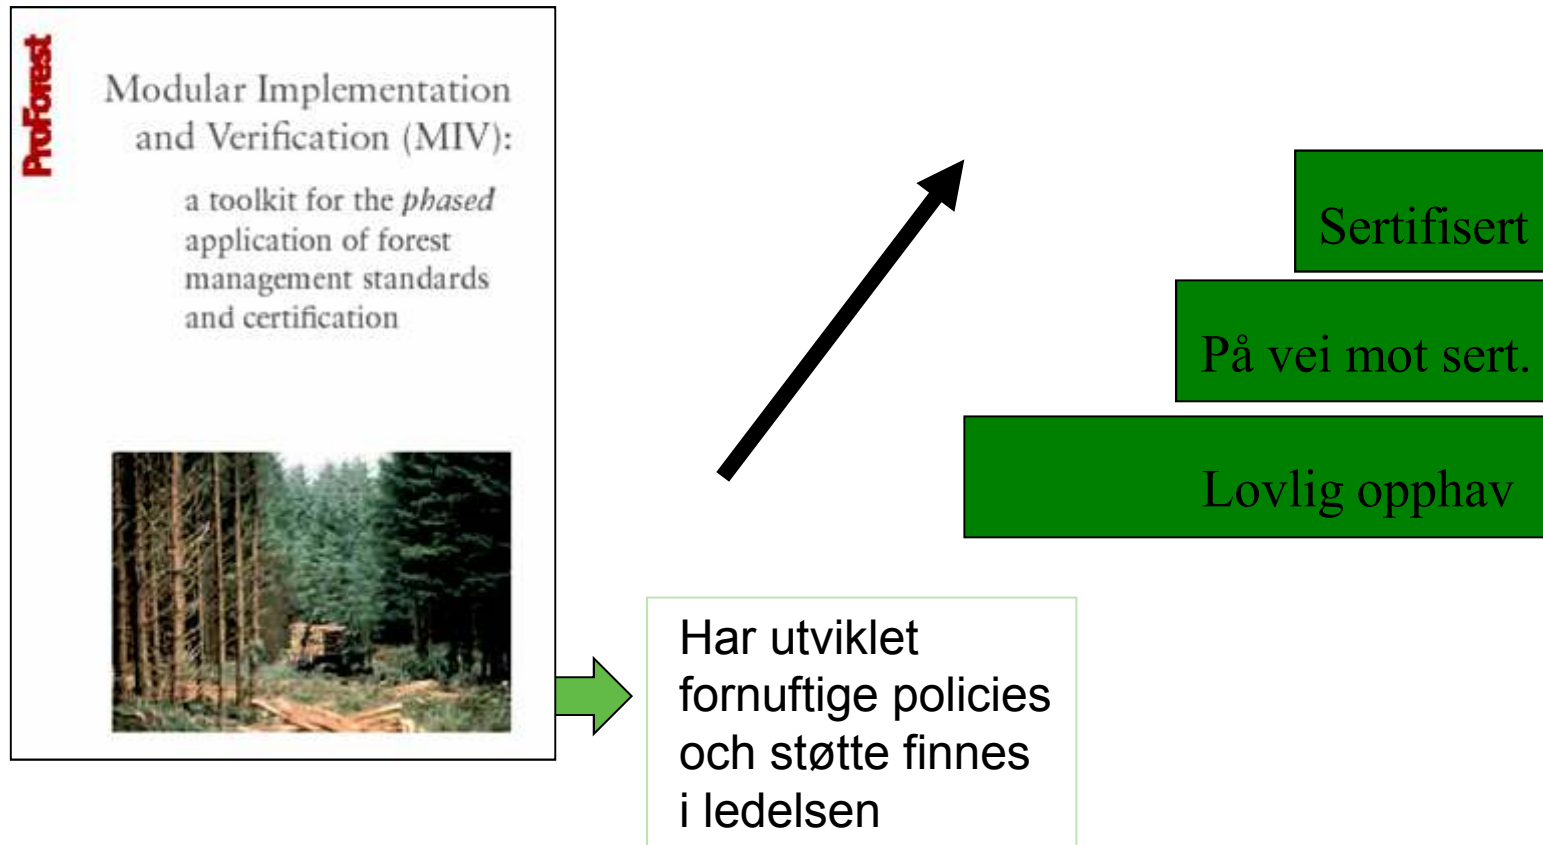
ProForest

Modular Implementation and Verification (MIV):

a toolkit for the *phased* application of forest management standards and certification

Sertifisert

På vei mot sert.

Lovlig opphav

Har utviklet fornuftige policies och støtte finnes i ledelsen